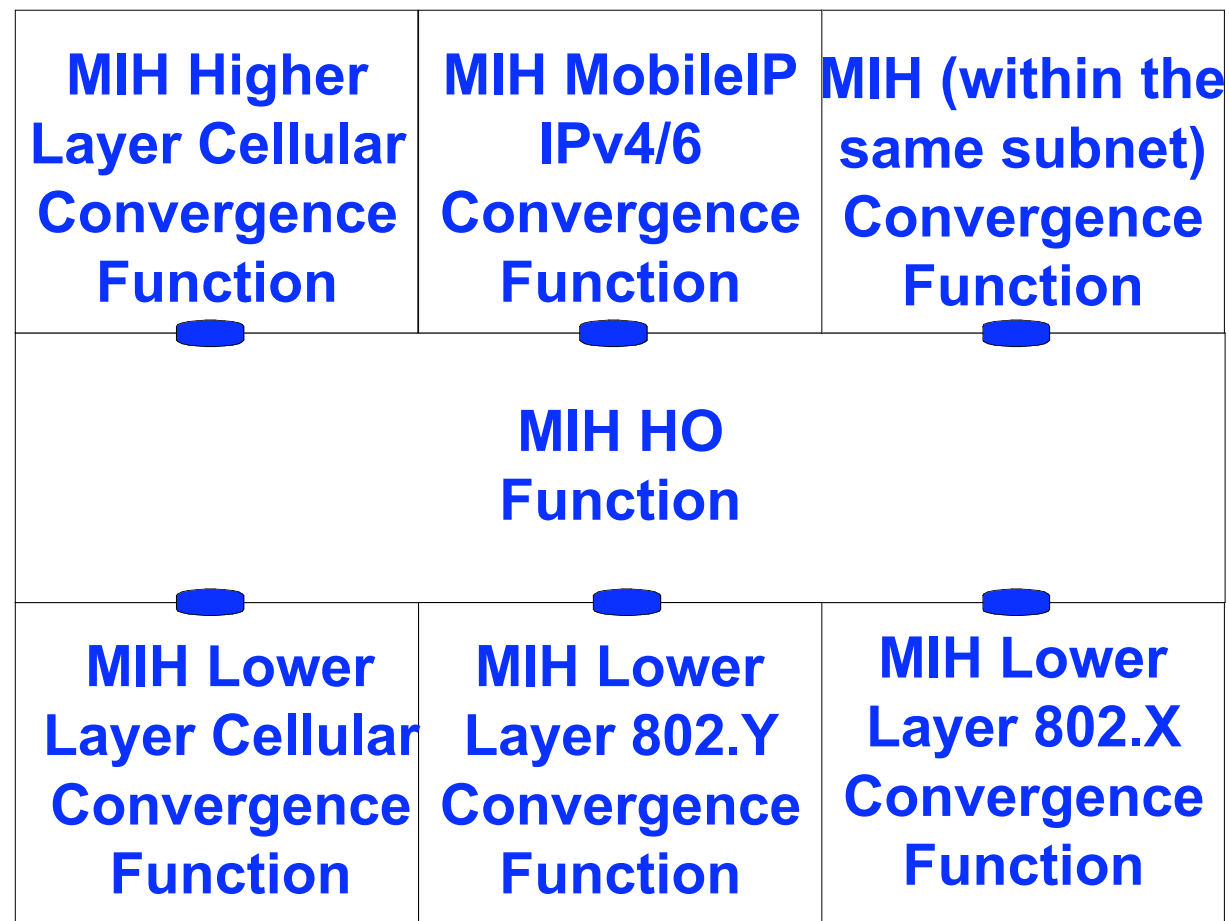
MIH Higher Layer Cellular Convergence Function

MIH MobileIP IPv4/6 Convergence Function

MIH (within the same subnet) Convergence Function

MIH HO Function

MIH Lower Layer Cellular Convergence Function

MIH Lower Layer 802.Y Convergence Function

MIH Lower Layer 802.X Convergence Function